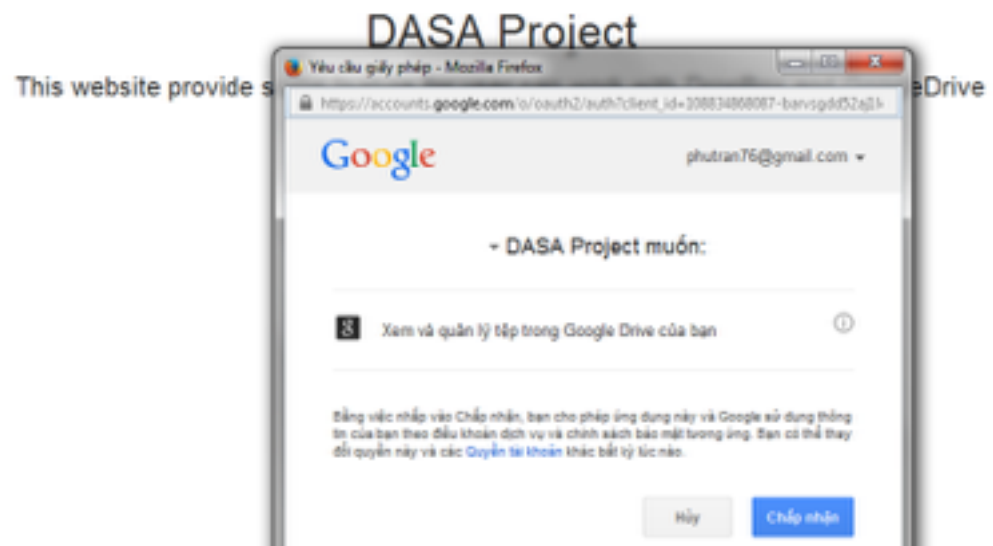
DASA Project

This website provide s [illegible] eDrive

Yêu cầu giấy phép - Mozilla Firefox

https://accounts.google.com/o/oauth2/auth?client_id=108834868087-barvsgdd52aj1

Google

phutran76@gmail.com

DASA Project muốn:

Xem và quản lý tệp trong Google Drive của bạn

Bằng việc nhấp vào Chấp nhận, bạn cho phép ứng dụng này và Google sử dụng thông tin của bạn theo điều khoản dịch vụ và chính sách bảo mật tương ứng. Bạn có thể thay đổi quyền này và các Quyền tài khoản khác bất kỳ lúc nào.

Hủy

Chấp nhận